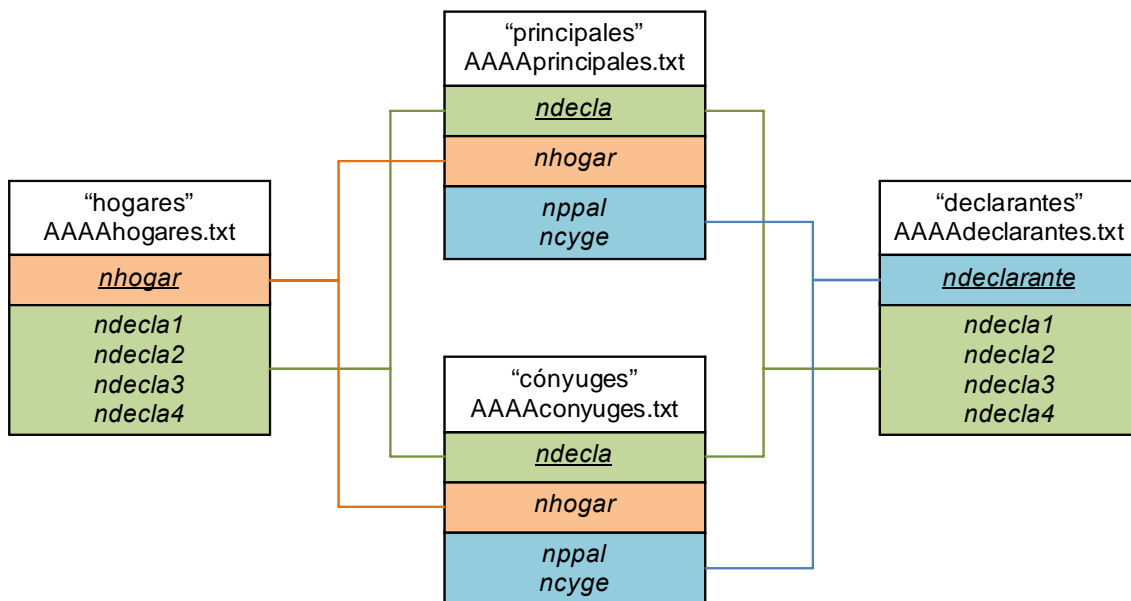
“principales”
AAAAprincipales.txt

ndecla

nhogar

nppal
ncyge

“hogares”
AAAAhogares.txt

nhogar

ndecla1
ndecla2
ndecla3
ndecla4

“declarantes”
AAAAdeclarantes.txt

ndeclarante

ndecla1
ndecla2
ndecla3
ndecla4

“cónyuges”
AAAAconyuges.txt

ndecla

nhogar

nppal
ncyge